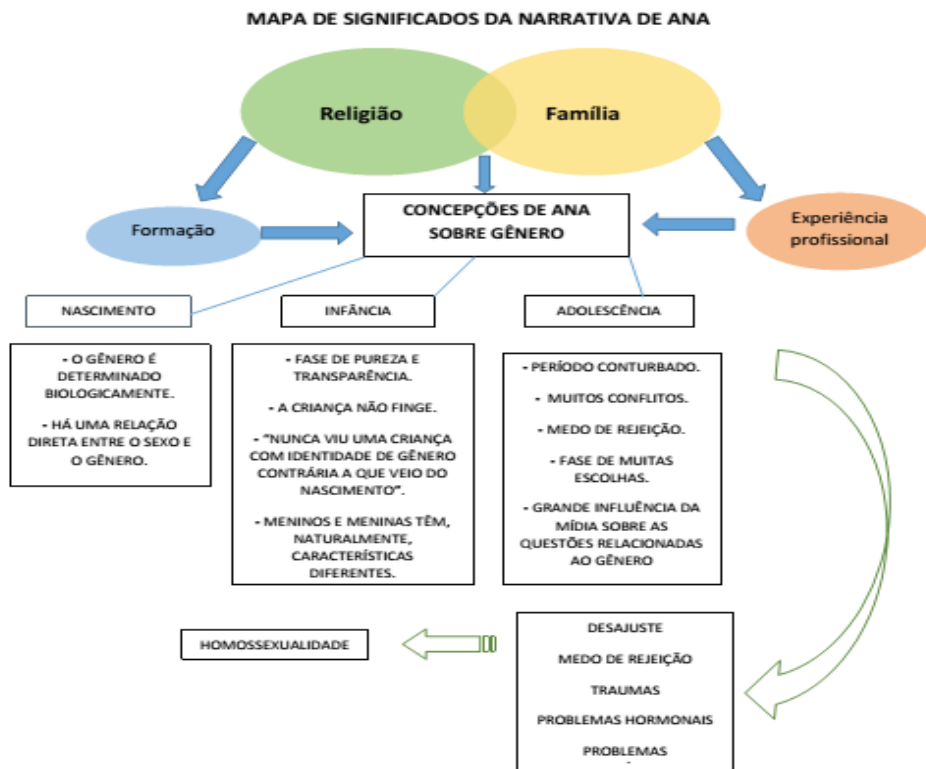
MAPA DE SIGNIFICADOS DA NARRATIVA DE ANA

Religião

Família

Formação

CONCEPÇÕES DE ANA SOBRE GÊNERO

Experiência profissional

NASCIMENTO

INFÂNCIA

ADOLESCÊNCIA

- O GÊNERO É DETERMINADO BIOLOGICAMENTE.

- HÁ UMA RELAÇÃO DIRETA ENTRE O SEXO E O GÊNERO.

- FASE DE PUREZA E TRANSPARÊNCIA.

- A CRIANÇA NÃO FINGE.

- "NUNCA VIU UMA CRIANÇA COM IDENTIDADE DE GÊNERO CONTRÁRIA A QUE VEIO DO NASCIMENTO".

- MENINOS E MENINAS TÊM, NATURALMENTE, CARACTERÍSTICAS DIFERENTES.

- PERÍODO CONTURBADO.

- MUITOS CONFLITOS.

- MEDO DE REJEIÇÃO.

- FASE DE MUITAS ESCOLHAS.

- GRANDE INFLUÊNCIA DA MÍDIA SOBRE AS QUESTÕES RELACIONADAS AO GÊNERO

HOMOSSEXUALIDADE

DESAJUSTE

MEDO DE REJEIÇÃO

TRAUMAS

PROBLEMAS HORMONAIS

PROBLEMAS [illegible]